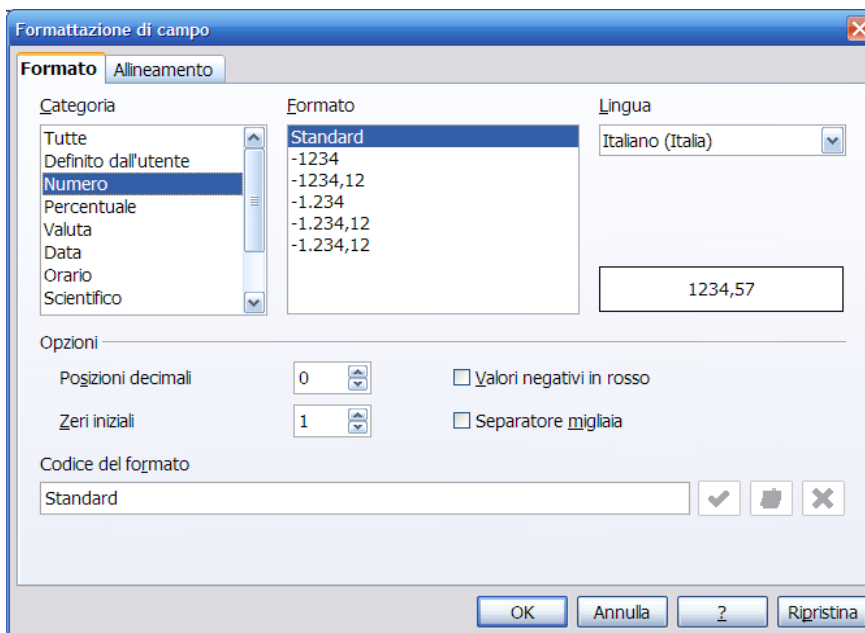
Formattazione di campo

Formato | Allineamento

Categoria
Tutte
Definito dall'utente
Numero
Percentuale
Valuta
Data
Orario
Scientifico

Formato
Standard
-1234
-1234,12
-1.234
-1.234,12
-1.234,12

Lingua
Italiano (Italia)

1234,57

Opzioni
Posizioni decimali 0
Zeri iniziali 1
Valori negativi in rosso
Separatore migliaia

Codice del formato
Standard

OK | Annulla | ? | Ripristina